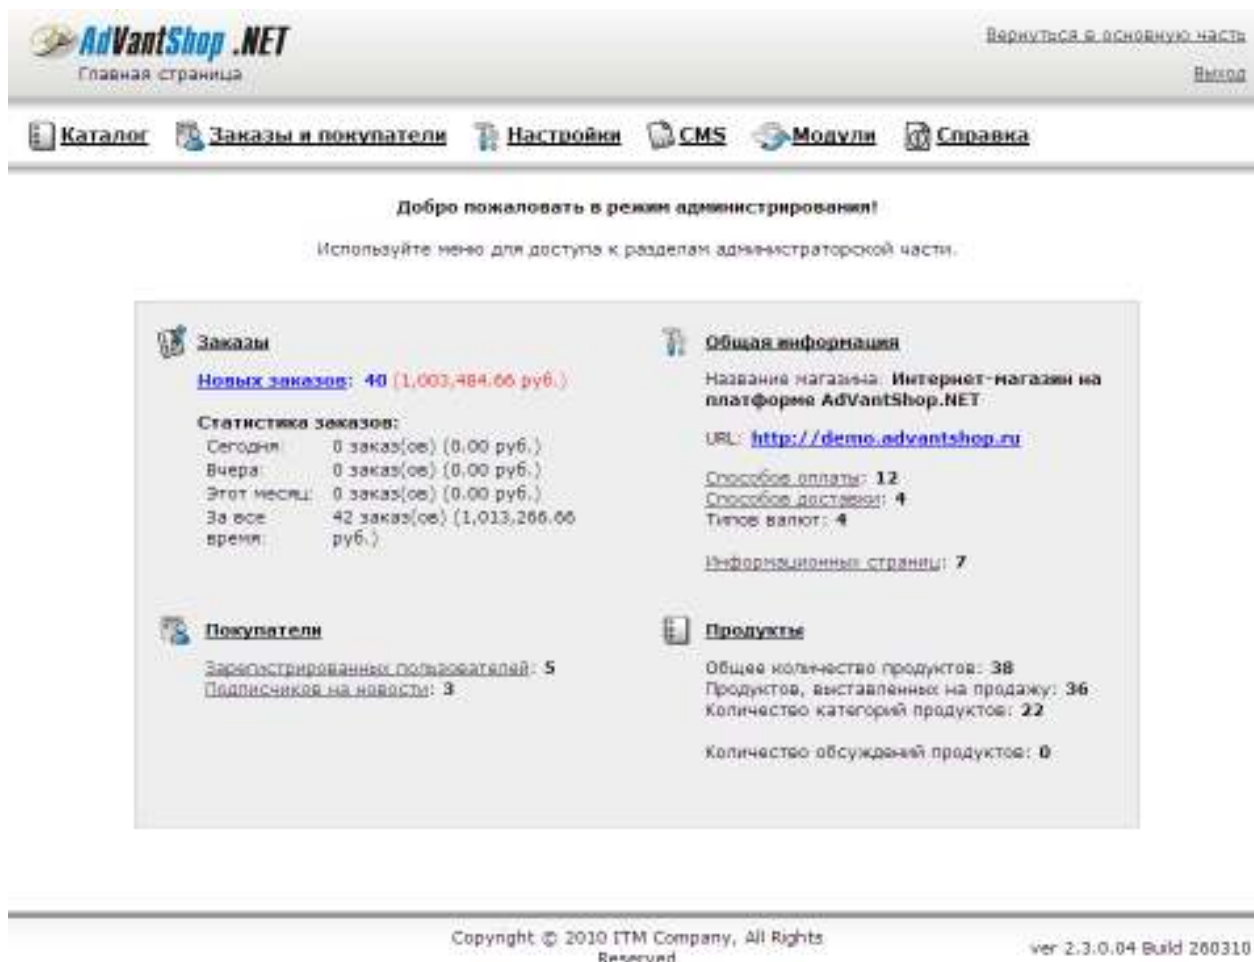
AdVantShop.NET
Главная страница

Вернуться в основную часть
Выход

Каталог Заказы и покупатели Настройки CMS Модули Справка

Добро пожаловать в режим администрирования!

Используйте меню для доступа к разделам администраторской части.

Заказы

Новых заказов: 40 (1,003,484.66 руб.)

Статистика заказов:

| | |
|---|---|
| Сегодня: | 0 заказ(ов) (0.00 руб.) |
| Вчера: | 0 заказ(ов) (0.00 руб.) |
| Этот месяц: | 0 заказ(ов) (0.00 руб.) |
| За все время: | 42 заказ(ов) (1,013,266.66 руб.) |

Покупатели

Зарегистрированных пользователей: 5
Подписчиков на новости: 3

Общая информация

Название магазина: Интернет-магазин на платформе AdVantShop.NET

URL: http://demo.advantshop.ru

Способов оплаты: 12
Способов доставки: 4
Типов валют: 4

Информационных страниц: 7

Продукты

Общее количество продуктов: 38
Продуктов, выставленных на продажу: 36
Количество категорий продуктов: 22

Количество обсуждений продуктов: 0

Copyright © 2010 ITM Company, All Rights Reserved

ver 2.3.0.04 Build 260310